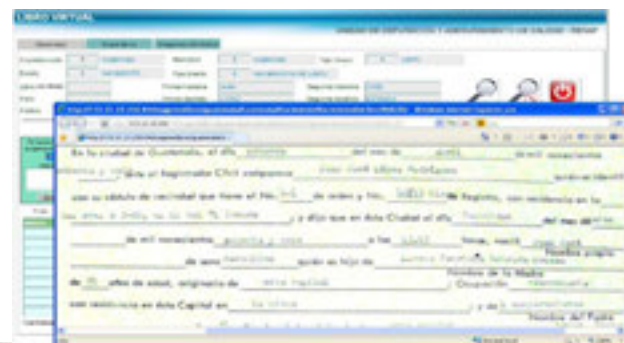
LIBRO VIRTUAL

En la ciudad de Guatemala, el día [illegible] del mes de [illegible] de mil novecientos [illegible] ante el Registrador Civil compareció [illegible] quien se identifica con su cédula de vecindad que tiene el No. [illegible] de orden y No. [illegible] de Registro, con residencia en la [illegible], y dijo que en esta Ciudad el día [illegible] del mes de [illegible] de mil novecientos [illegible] a las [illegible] horas, nació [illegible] de sexo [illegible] quien es hijo de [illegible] de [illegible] años de edad, originaria de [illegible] Ocupación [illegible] con residencia en esta Capital en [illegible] y de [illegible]

Nombre de la Madre
Nombre del Padre